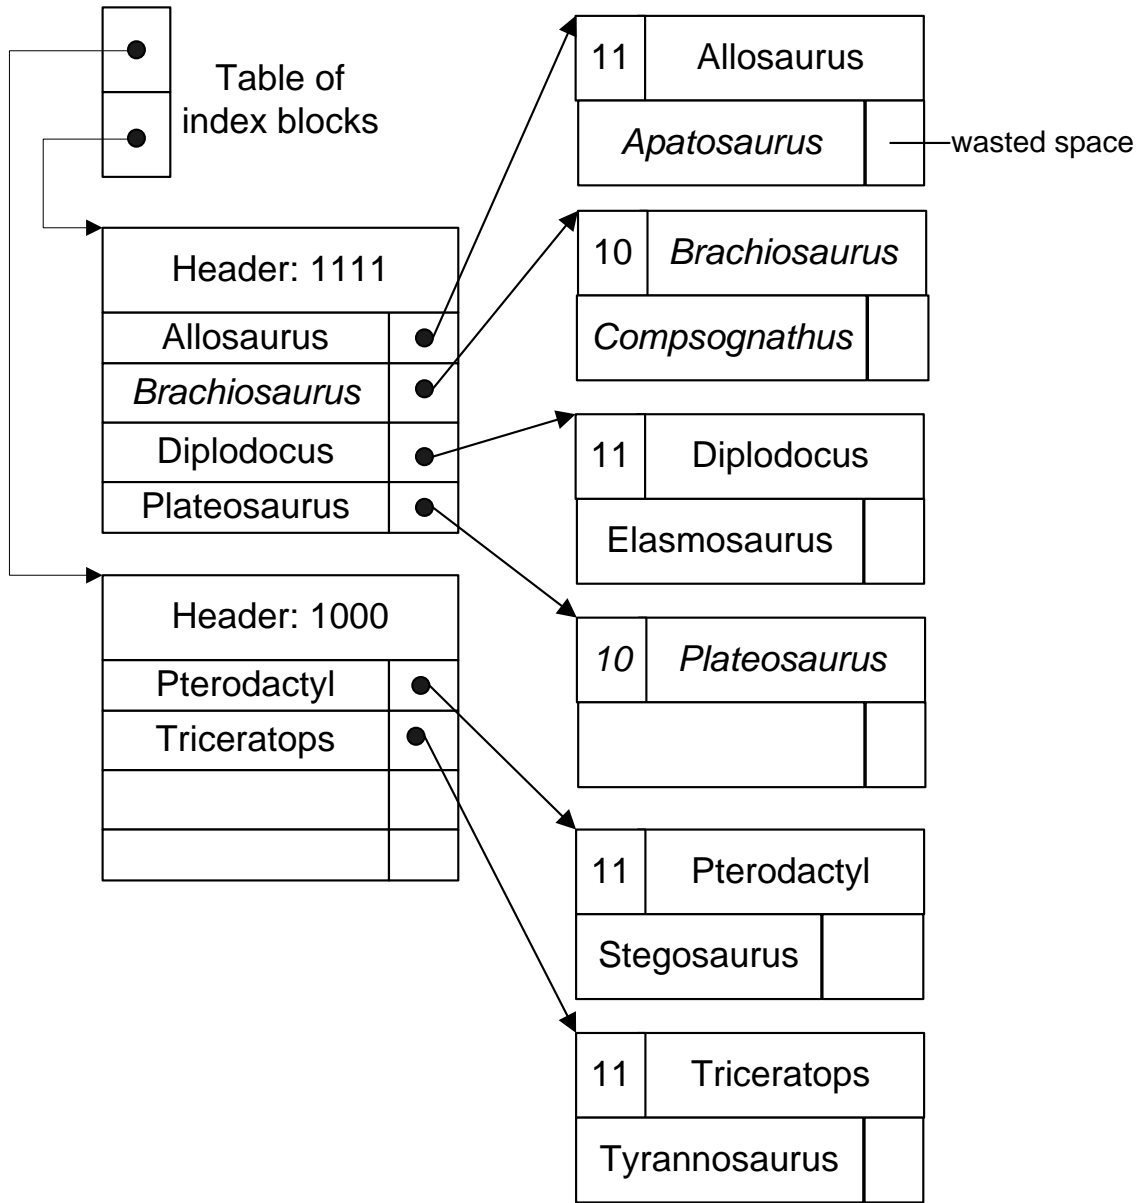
Table of index blocks

Header: 1111

Allosaurus
Brachiosaurus
Diplodocus
Plateosaurus

Header: 1000

Pterodactyl
Triceratops

11 Allosaurus
Apatosaurus
wasted space

10 Brachiosaurus
Compsognathus

11 Diplodocus
Elasmosaurus

10 Plateosaurus

11 Pterodactyl
Stegosaurus

11 Triceratops
Tyrannosaurus